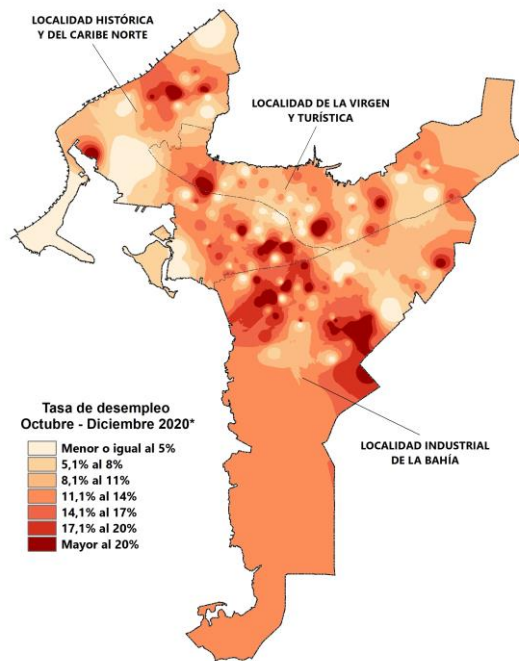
LOCALIDAD HISTÓRICA
Y DEL CARIBE NORTE

LOCALIDAD DE LA VIRGEN
Y TURÍSTICA

Tasa de desempleo
Octubre - Diciembre 2020*

Menor o igual al 5%
5,1% al 8%
8,1% al 11%
11,1% al 14%
14,1% al 17%
17,1% al 20%
Mayor al 20%

LOCALIDAD INDUSTRIAL
DE LA BAHÍA